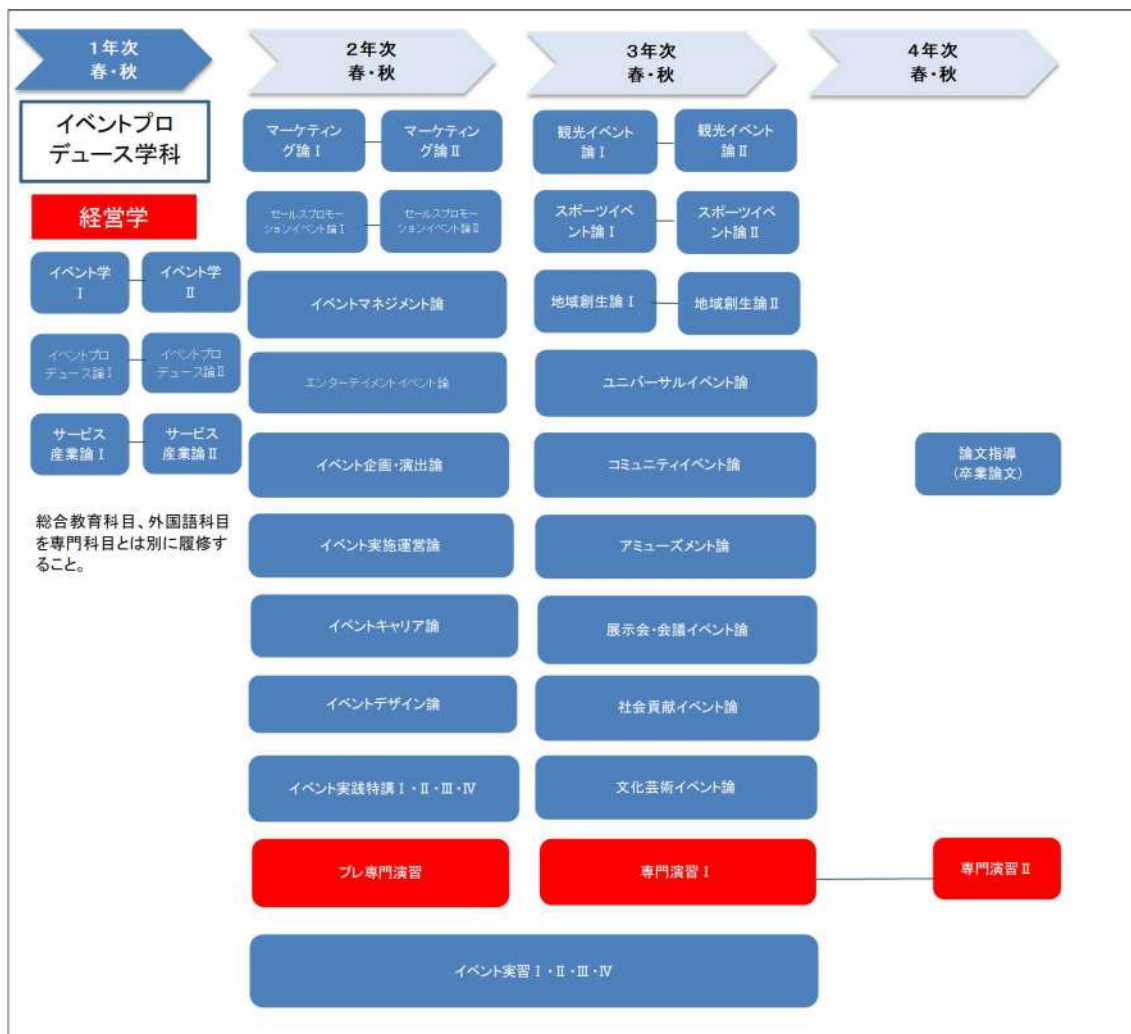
1年次
春・秋

2年次
春・秋

3年次
春・秋

4年次
春・秋

イベントプロデュース学科

経営学

イベント学Ⅰ

イベント学Ⅱ

イベントプロデュース論Ⅰ

イベントプロデュース論Ⅱ

サービス産業論Ⅰ

サービス産業論Ⅱ

総合教育科目、外国語科目を専門科目とは別に履修すること。

マーケティング論Ⅰ

マーケティング論Ⅱ

セールスプロモーションイベント論Ⅰ

セールスプロモーションイベント論Ⅱ

イベントマネジメント論

エンターテイメントイベント論

イベント企画・演出論

イベント実施運営論

イベントキャリア論

イベントデザイン論

イベント実践特講Ⅰ・Ⅱ・Ⅲ・Ⅳ

プレ専門演習

観光イベント論Ⅰ

観光イベント論Ⅱ

スポーツイベント論Ⅰ

スポーツイベント論Ⅱ

地域創生論Ⅰ

地域創生論Ⅱ

ユニバーサルイベント論

コミュニティイベント論

アミューズメント論

展示会・会議イベント論

社会貢献イベント論

文化芸術イベント論

専門演習Ⅰ

論文指導
(卒業論文)

専門演習Ⅱ

イベント実習Ⅰ・Ⅱ・Ⅲ・Ⅳ